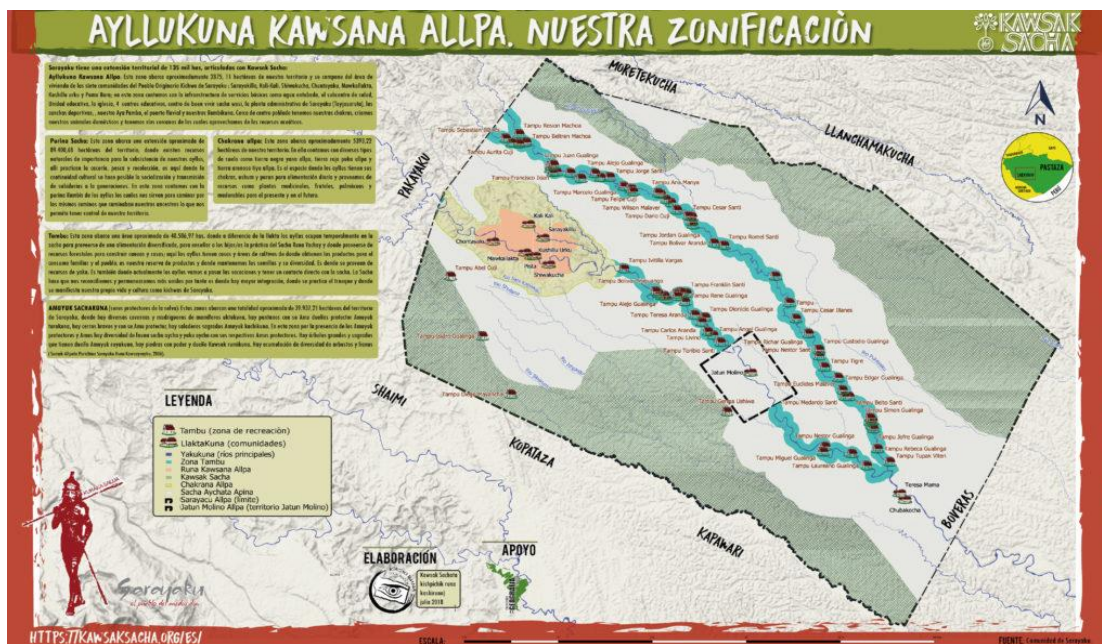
AYLLUKUNA KAWSANA ALLPA. NUESTRA ZONIFICACIÒN

KAWSAK SACHA

Sarayaku tiene una extensión territorial de 135 mil has, articuladas con Kawsak Sacha:

Ayllukuna Kawsana Allpa. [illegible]

Purina Sacha: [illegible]

Chakrana allpa: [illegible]

Tambo: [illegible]

AMUTUK SACHAKUNA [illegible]

MORETEKUCHA

LLANCHAMAKUCHA

PAKAYAKU

SHAIMI

KOPATAZA

KAPAWARI

BOVERAS

N

PASTAZA

Tampu Sebastian Santi
Tampu Rosan Machoa
Tampu Beltran Machoa
Tampu Aurita Gualinga
Tampu Juan Gualinga
Tampu Alejo Gualinga
Tampu Jorge Santi
Tampu Francisco Santi
Tampu Marcelo Gualinga
Tampu Felipe Cuji
Tampu Wilson Malaver
Tampu Dario Cuji
Tampu Ana Manya
Tampu Cesar Santi
Tampu Jordan Gualinga
Tampu Bolivar Aranda
Tampu Romel Santi
Tampu Ivirillo Vargas
Tampu Abel Cuji
Kali Kali
Sarayakillu
Chontayaku
Mawkallakta
Puka
Shiwakucha
Kushillu Urku
Tampu Franklin Santi
Tampu Rene Gualinga
Tampu Alejo Gualinga
Tampu Teresa Aranda
Tampu Dionicio Gualinga
Tampu Cesar Jilanes
Tampu Carlos Aranda
Tampu Livino
Tampu Aunis Gualinga
Tampu Bahar Gualinga
Tampu Nestor Santi
Tampu Tigre
Tampu Toribio Santi
Tampu Gustavo Gualinga
Tampu Gustavo Gualinga
Jatun Molino
Tampu Euclides Malaver
Tampu Edgar Gualinga
Tampu Medardo Santi
Tampu Beto Santi
Tampu Simon Gualinga
Tampu Cesar Ushiwa
Tampu Dario Gualinga
Tampu Nestor Gualinga
Tampu Jofre Gualinga
Tampu Miguel Gualinga
Tampu Rebeca Gualinga
Tampu Laurencio Gualinga
Tampu Tupac Viteri
Teresa Mama
Chubakocha

LEYENDA
Tambu (zona de recreación)
LlaktaKuna (comunidades)
Yakukuna (ríos principales)
Zona Tambu
Runa Kawsana Allpa
Kawsak Sacha
Chakrana Allpa
Sacha Aychata Apina
Sarayacu Allpa (límite)
Jatun Molino Allpa (territorio Jatun Molino)

Sarayaku
el pueblo del medio día

ELABORACIÓN
Kawsak Sachata kishpichik runa kashkanawa
julio 2018

APOYO

HTTPS://KAWSAKSACHA.ORG/ES/

ESCALA:

FUENTE: Comunidad de Sarayaku